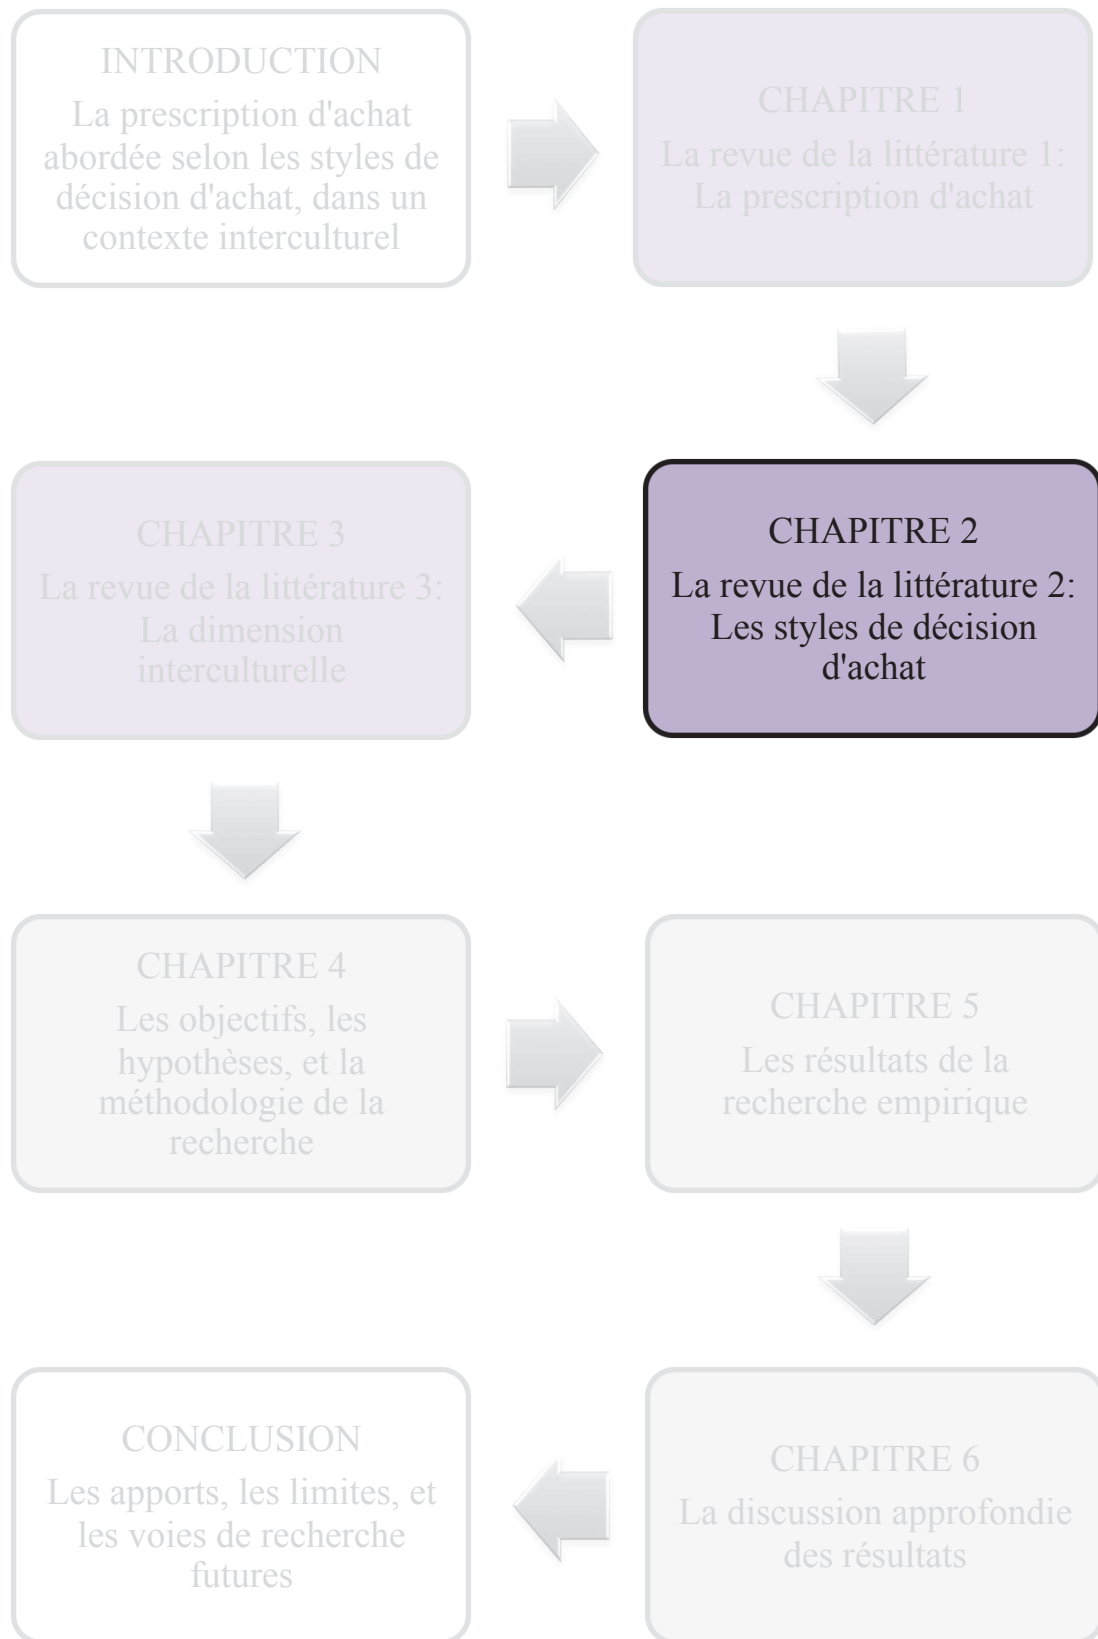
INTRODUCTION
La prescription d'achat abordée selon les styles de décision d'achat, dans un contexte interculturel

CHAPITRE 1
La revue de la littérature 1: La prescription d'achat

CHAPITRE 2
La revue de la littérature 2: Les styles de décision d'achat

CHAPITRE 3
La revue de la littérature 3: La dimension interculturelle

CHAPITRE 4
Les objectifs, les hypothèses, et la méthodologie de la recherche

CHAPITRE 5
Les résultats de la recherche empirique

CHAPITRE 6
La discussion approfondie des résultats

CONCLUSION
Les apports, les limites, et les voies de recherche futures